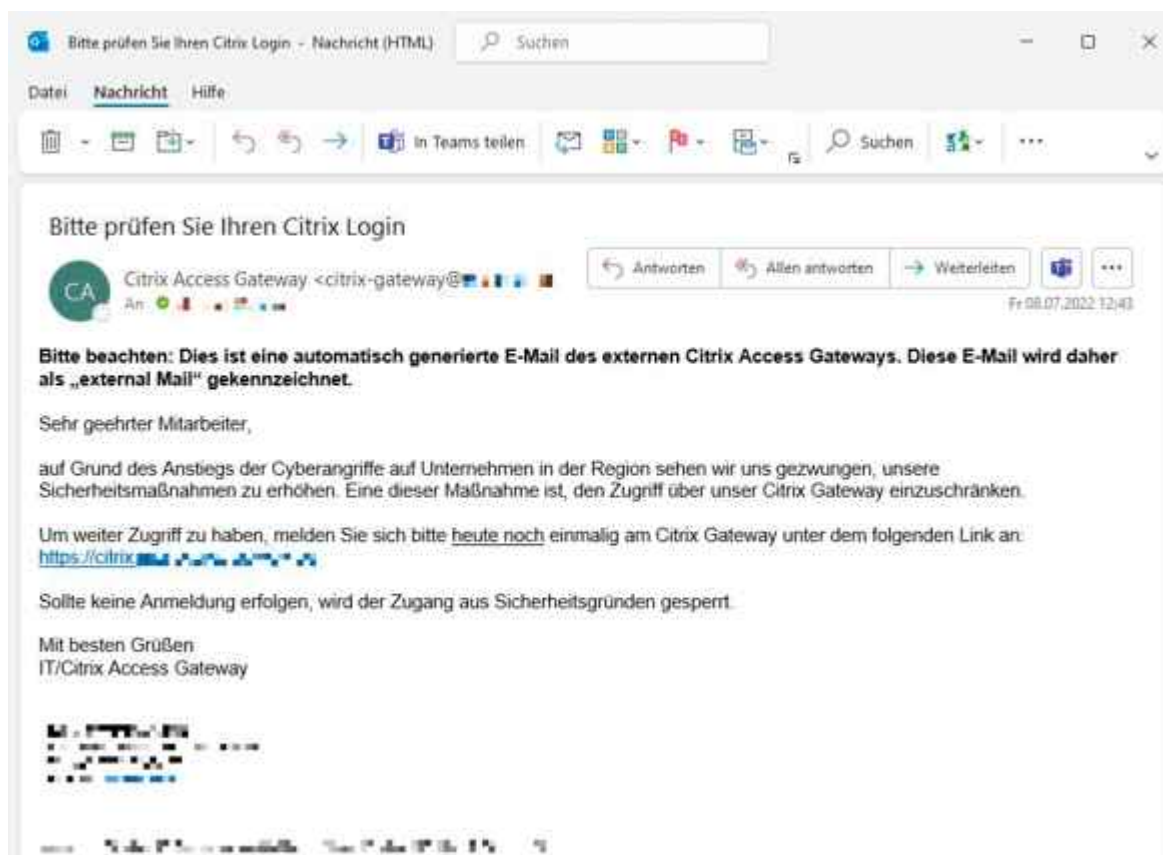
Bitte prüfen Sie Ihren Citrix Login - Nachricht (HTML)

Suchen

Datei Nachricht Hilfe

In Teams teilen

Suchen

...

Bitte prüfen Sie Ihren Citrix Login

CA

Citrix Access Gateway <citrix-gateway@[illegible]

An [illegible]

Antworten

Allen antworten

Weiterleiten

...

Fr 08.07.2022 12:43

**Bitte beachten: Dies ist eine automatisch generierte E-Mail des externen Citrix Access Gateways. Diese E-Mail wird daher als „external Mail" gekennzeichnet.**

Sehr geehrter Mitarbeiter,

auf Grund des Anstiegs der Cyberangriffe auf Unternehmen in der Region sehen wir uns gezwungen, unsere Sicherheitsmaßnahmen zu erhöhen. Eine dieser Maßnahme ist, den Zugriff über unser Citrix Gateway einzuschränken.

Um weiter Zugriff zu haben, melden Sie sich bitte heute noch einmalig am Citrix Gateway unter dem folgenden Link an: https://citrix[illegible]

Sollte keine Anmeldung erfolgen, wird der Zugang aus Sicherheitsgründen gesperrt.

Mit besten Grüßen
IT/Citrix Access Gateway

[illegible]

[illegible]